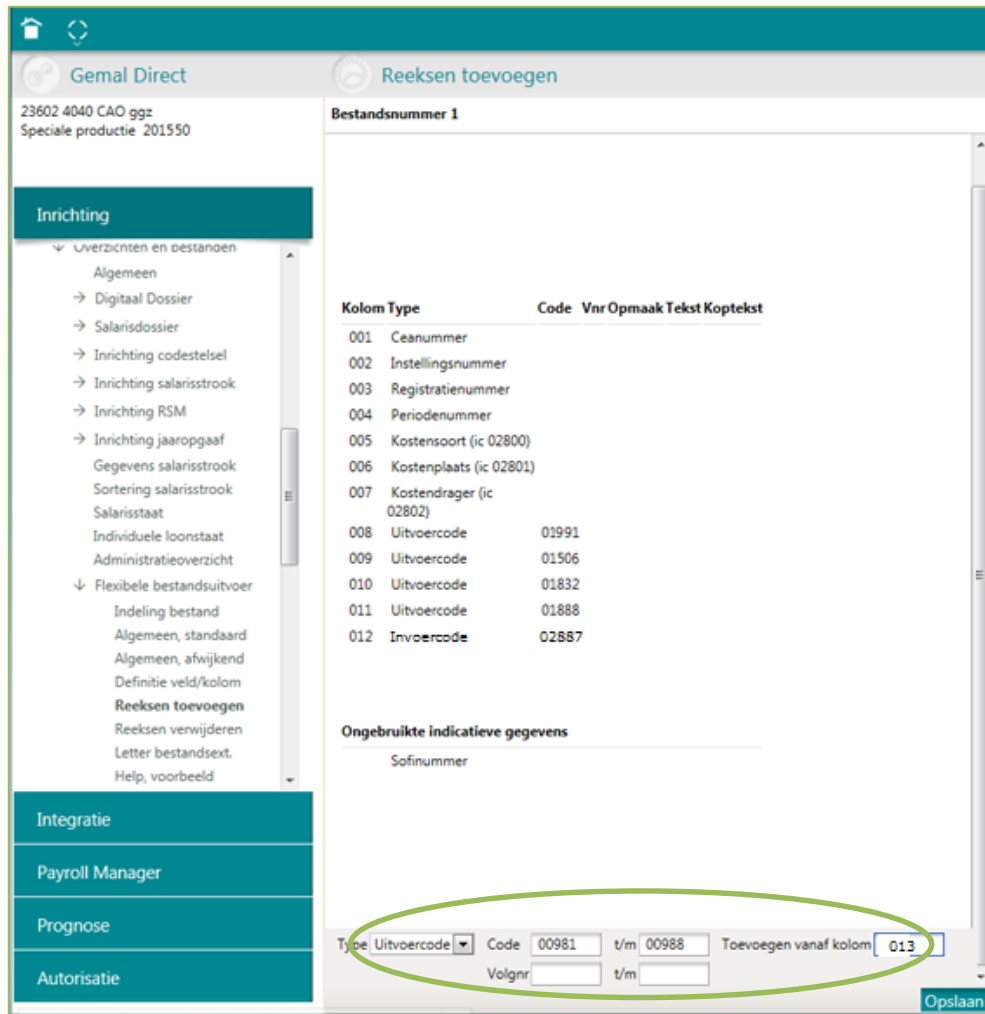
Gemal Direct

23602 4040 CAO ggz
Speciale productie 201550

Inrichting

Overzichten en bestanden
Algemeen
→ Digitaal Dossier
→ Salarisdossier
→ Inrichting codestelsel
→ Inrichting salarisstrook
→ Inrichting RSM
→ Inrichting jaaropgaaf
Gegevens salarisstrook
Sortering salarisstrook
Salarisstaat
Individuele loonstaat
Administratieoverzicht
Flexibele bestandsuitvoer
Indeling bestand
Algemeen, standaard
Algemeen, afwijkend
Definitie veld/kolom
Reeksen toevoegen
Reeksen verwijderen
Letter bestandsext.
Help, voorbeeld

Integratie
Payroll Manager
Prognose
Autorisatie

Reeksen toevoegen

Bestandsnummer 1

| Kolom | Type | Code | Vnr | Opmaak | Tekst | Koptekst |
|---|---|---|---|---|---|---|
| 001 | Ceanummer | | | | | |
| 002 | Instellingsnummer | | | | | |
| 003 | Registratienummer | | | | | |
| 004 | Periodenummer | | | | | |
| 005 | Kostensoort (ic 02800) | | | | | |
| 006 | Kostenplaats (ic 02801) | | | | | |
| 007 | Kostendrager (ic 02802) | | | | | |
| 008 | Uitvoercode | 01991 | | | | |
| 009 | Uitvoercode | 01506 | | | | |
| 010 | Uitvoercode | 01832 | | | | |
| 011 | Uitvoercode | 01888 | | | | |
| 012 | Invoercode | 02887 | | | | |

Ongebruikte indicatieve gegevens
Sofinummer

Type Uitvoercode Code 00981 t/m 00988 Toevoegen vanaf kolom 013
Volgnr t/m

Opslaan